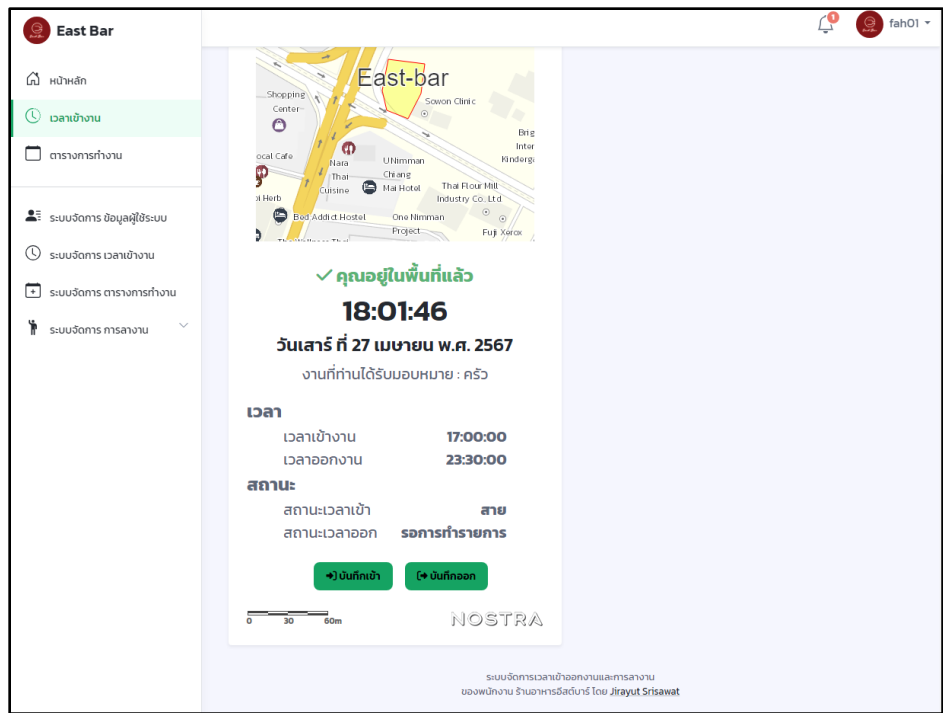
East Bar

1

fah01

หน้าหลัก

เวลาเข้างาน

ตารางการทำงาน

ระบบจัดการ ข้อมูลผู้ใช้ระบบ

ระบบจัดการ เวลาเข้างาน

ระบบจัดการ ตารางการทำงาน

ระบบจัดการ การลางาน

East-bar

Shopping Center

Sowon Clinic

Brig Inter Kinderg

ocal Cafe

Nara Thai Cuisine

UNimman Chiang Mai Hotel

Thai Flour Mill Industry Co., Ltd

i Herb

Bed Addict Hostel

One Nimman Project

Fuji Xerox

✓ คุณอยู่ในพื้นที่แล้ว

18:01:46

วันเสาร์ ที่ 27 เมษายน พ.ศ. 2567

งานที่ท่านได้รับมอบหมาย : ครัว

เวลา

| | |
|---|---|
| เวลาเข้างาน | 17:00:00 |
| เวลาออกงาน | 23:30:00 |

สถานะ

| | |
|---|---|
| สถานะเวลาเข้า | สาย |
| สถานะเวลาออก | รอการทำรายการ |

บันทึกเข้า

บันทึกออก

0 30 60m

NOSTRA

ระบบจัดการเวลาเข้าออกงานและการลางาน
ของพนักงาน ร้านอาหารอีสต์บาร์ โดย Jirayut Srisawat